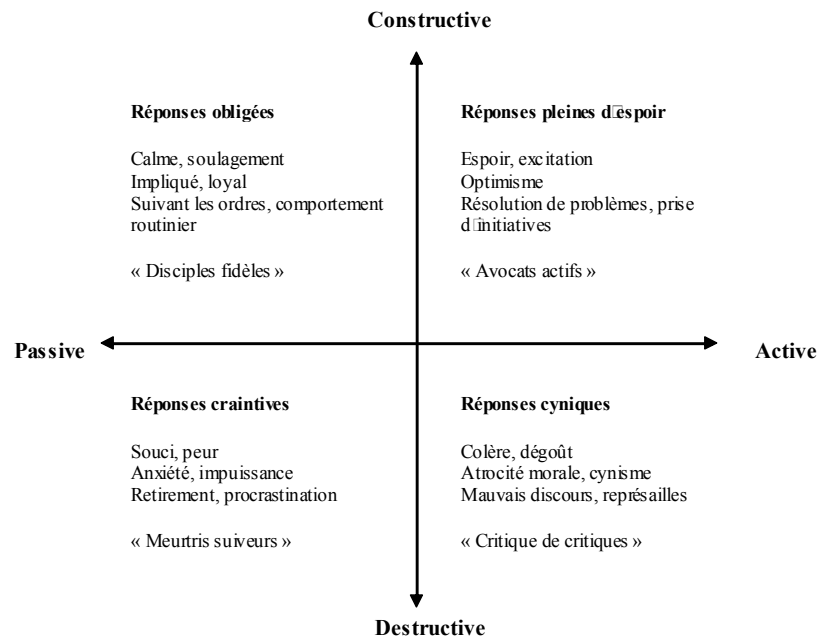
Constructive

Réponses obligées

Calme, soulagement
Impliqué, loyal
Suivant les ordres, comportement routinier

« Disciples fidèles »

Réponses pleines d�espoir

Espoir, excitation
Optimisme
Résolution de problèmes, prise d�initiatives

« Avocats actifs »

Passive

Active

Réponses craintives

Souci, peur
Anxiété, impuissance
Retirement, procrastination

« Meurtris suiveurs »

Réponses cyniques

Colère, dégoût
Atrocité morale, cynisme
Mauvais discours, représailles

« Critique de critiques »

Destructive